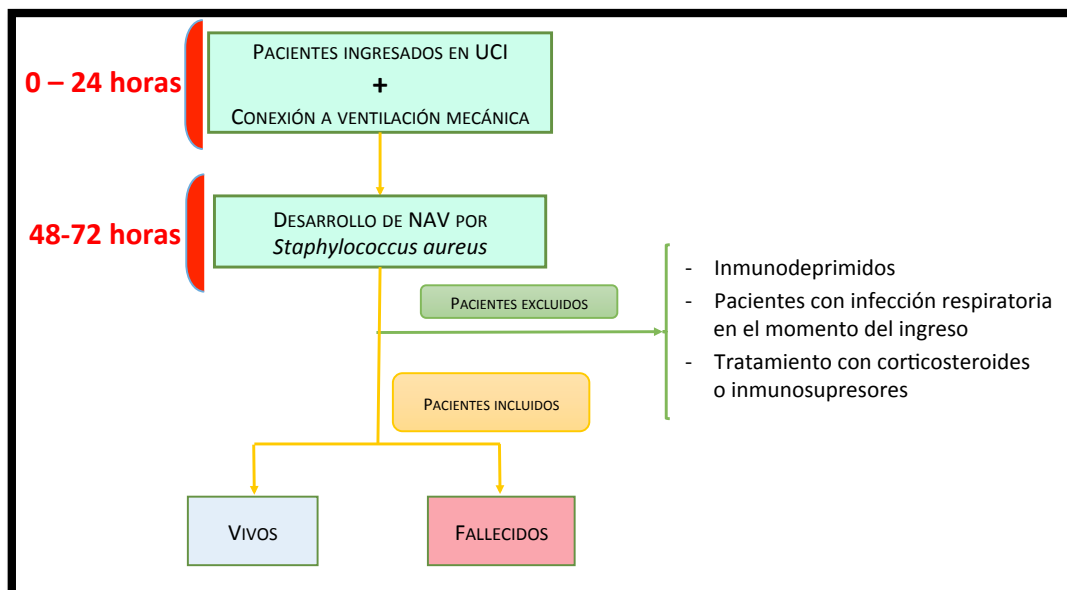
0 – 24 horas

Pacientes ingresados en UCI
+
Conexión a ventilación mecánica

48-72 horas

Desarrollo de NAV por *Staphylococcus aureus*

Pacientes excluidos

- Inmunodeprimidos
- Pacientes con infección respiratoria en el momento del ingreso
- Tratamiento con corticosteroides o inmunosupresores

Pacientes incluidos

Vivos

Fallecidos